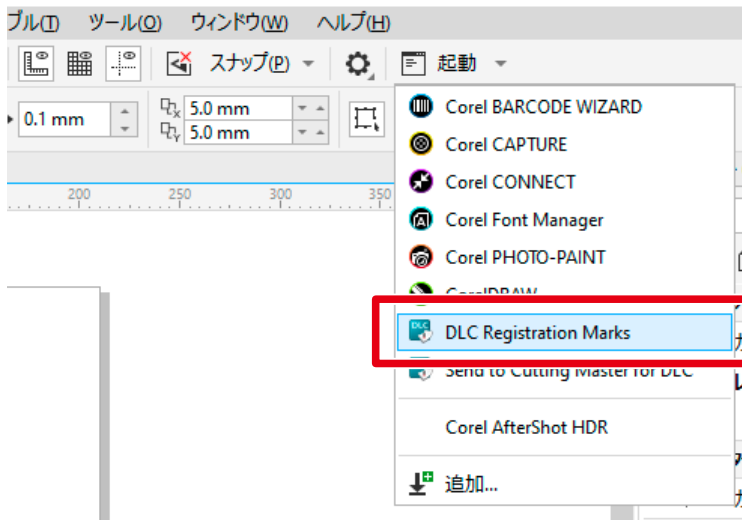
ブル(T) ツール(O) ウィンドウ(W) ヘルプ(H)

スナップ(P) 起動

0.1 mm 5.0 mm 5.0 mm

200 250 300 350

Corel BARCODE WIZARD
Corel CAPTURE
Corel CONNECT
Corel Font Manager
Corel PHOTO-PAINT
CorelDRAW
DLC Registration Marks
Send to Cutting Master for DLC
Corel AfterShot HDR
追加...